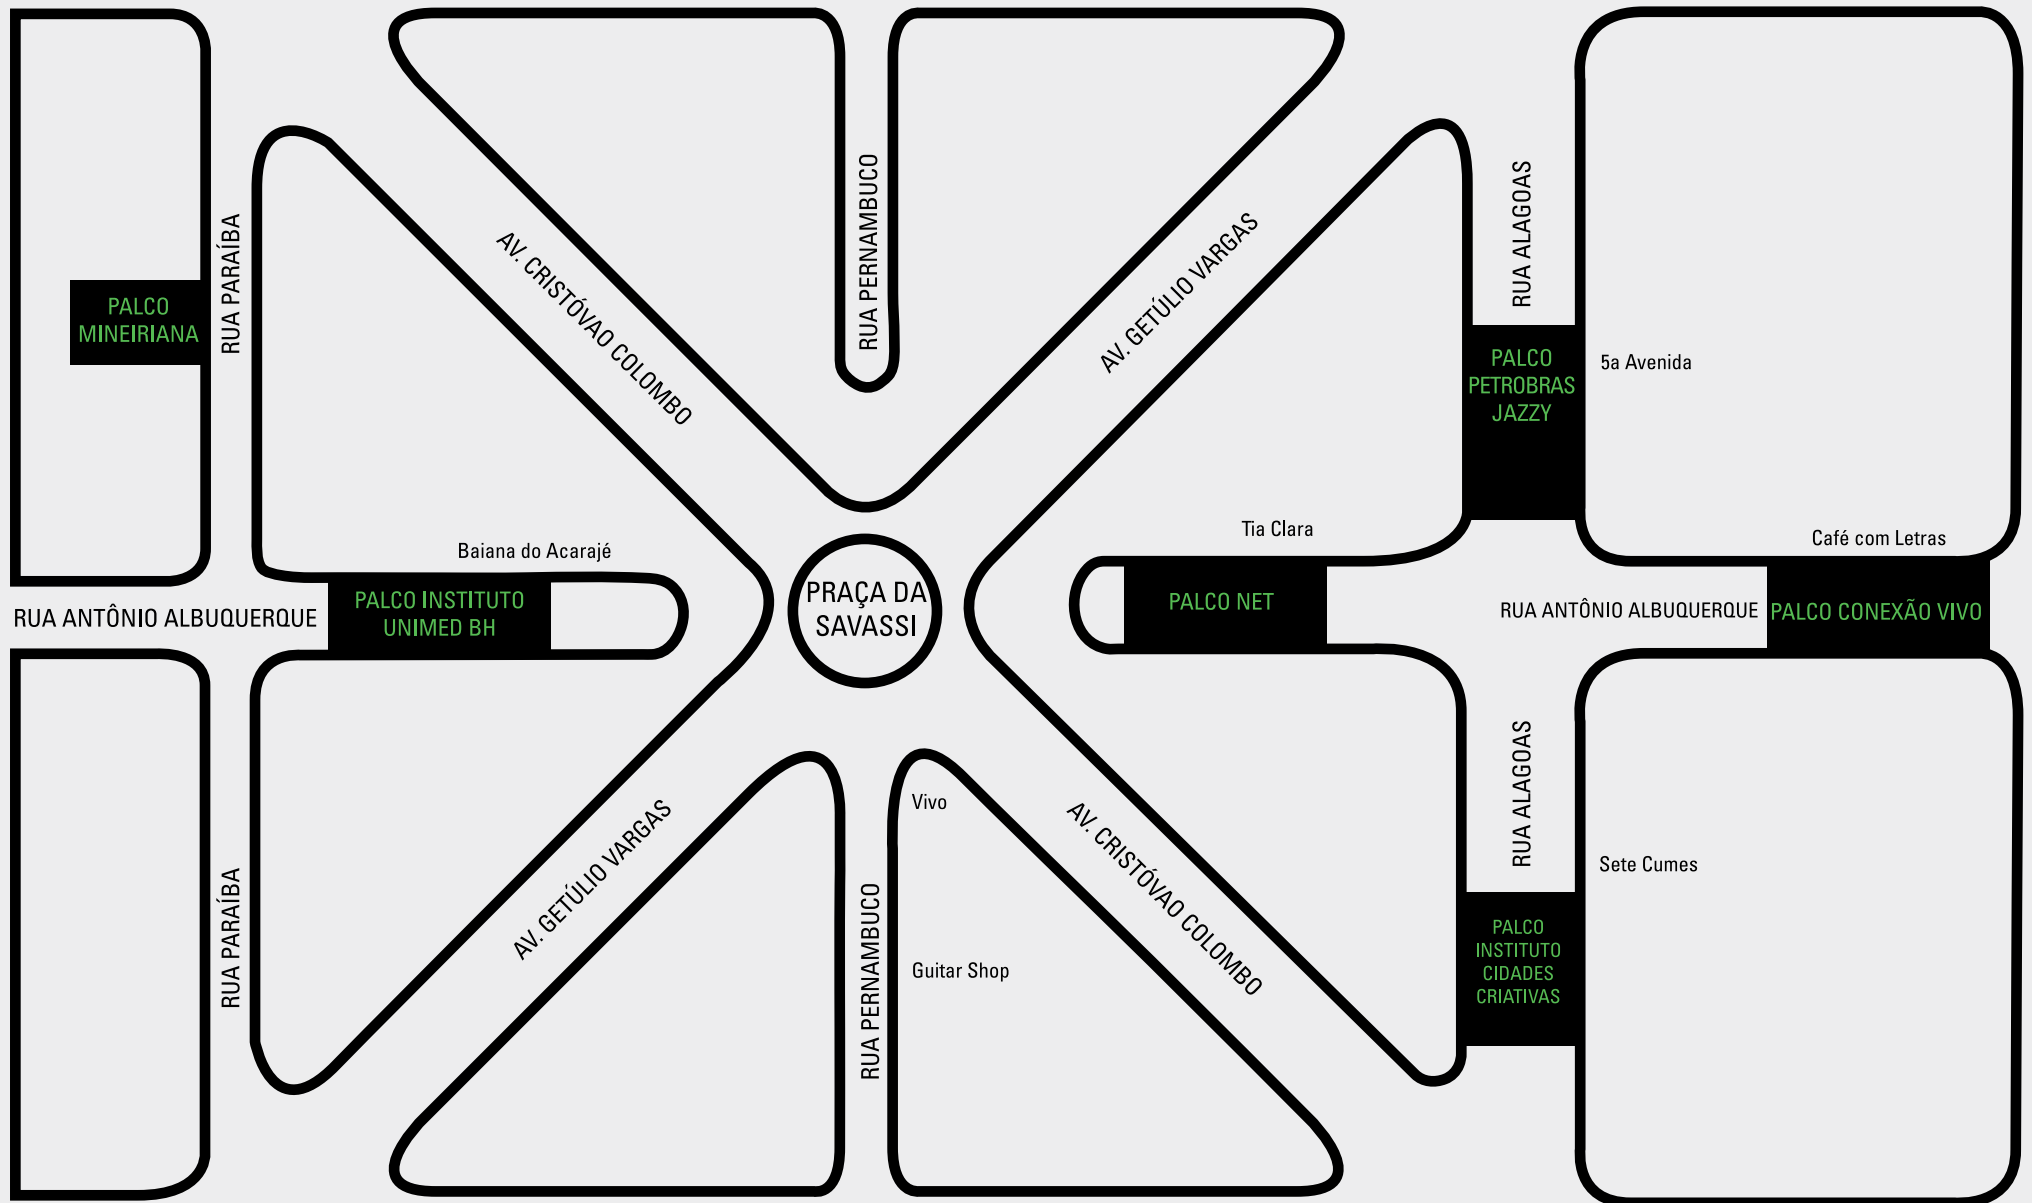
PALCO MINEIRIANA

RUA PARAÍBA

AV. CRISTÓVAO COLOMBO

RUA PERNAMBUCO

AV. GETÚLIO VARGAS

RUA ALAGOAS

PALCO PETROBRAS JAZZY

5a Avenida

Tia Clara

Café com Letras

Baiana do Acarajé

RUA ANTÔNIO ALBUQUERQUE

PALCO INSTITUTO UNIMED BH

PRAÇA DA SAVASSI

PALCO NET

RUA ANTÔNIO ALBUQUERQUE

PALCO CONEXÃO VIVO

RUA ALAGOAS

Vivo

AV. GETÚLIO VARGAS

AV. CRISTÓVAO COLOMBO

Sete Cumes

RUA PARAÍBA

RUA PERNAMBUCO

Guitar Shop

PALCO INSTITUTO CIDADES CRIATIVAS